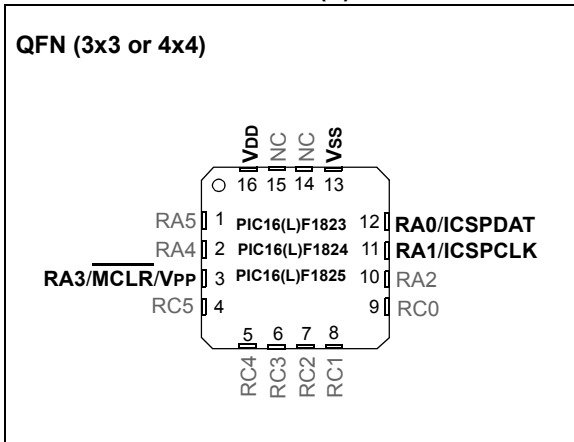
QFN (3x3 or 4x4)

VDD NC NC VSS
16 15 14 13

RA5 1
RA4 2
RA3/$\overline{MCLR}$/VPP 3
RC5 4

PIC16(L)F1823
PIC16(L)F1824
PIC16(L)F1825

12 RA0/ICSPDAT
11 RA1/ICSPCLK
10 RA2
9 RC0

5 6 7 8
RC4 RC3 RC2 RC1